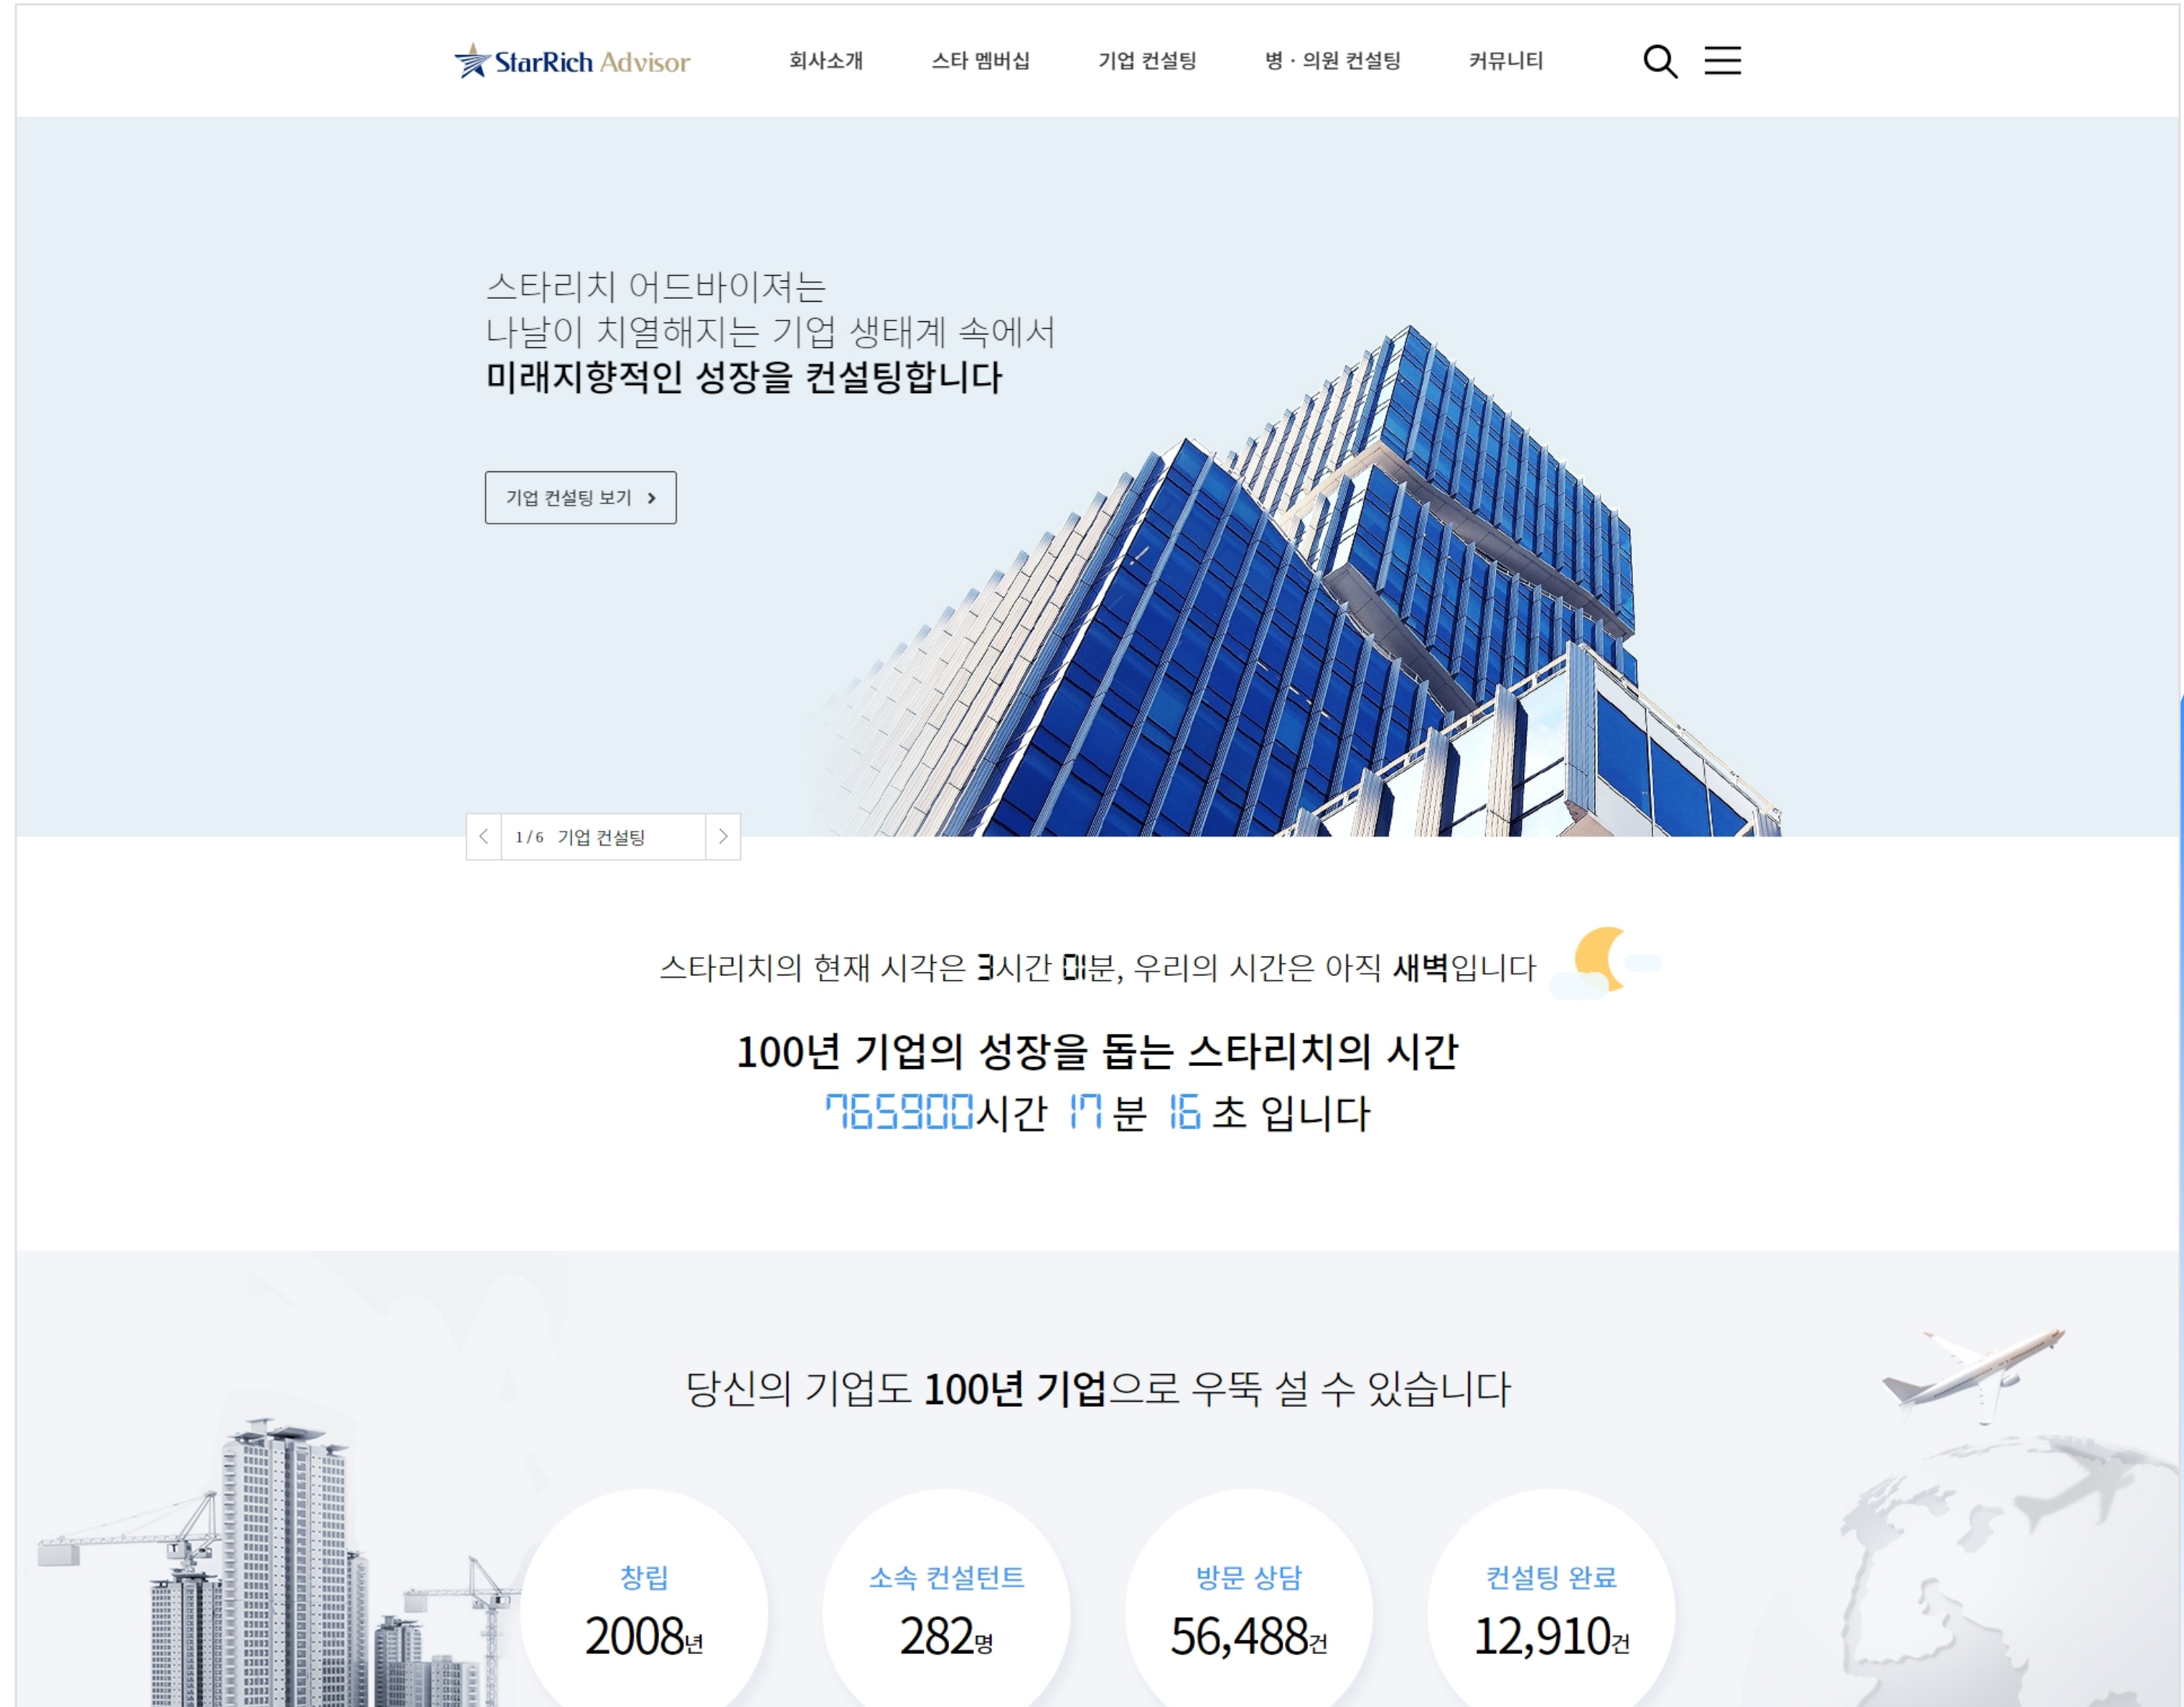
StarRich Advisor

회사소개 스타 멤버십 기업 컨설팅 병 · 의원 컨설팅 커뮤니티

스타리치 어드바이저는
나날이 치열해지는 기업 생태계 속에서
미래지향적인 성장을 컨설팅합니다

기업 컨설팅 보기 >

< 1 / 6 기업 컨설팅 >

스타리치의 현재 시각은 3시간 01분, 우리의 시간은 아직 새벽입니다

100년 기업의 성장을 돕는 스타리치의 시간
765900시간 17 분 16 초 입니다

당신의 기업도 100년 기업으로 우뚝 설 수 있습니다

창립
2008년

소속 컨설턴트
282명

방문 상담
56,488건

컨설팅 완료
12,910건